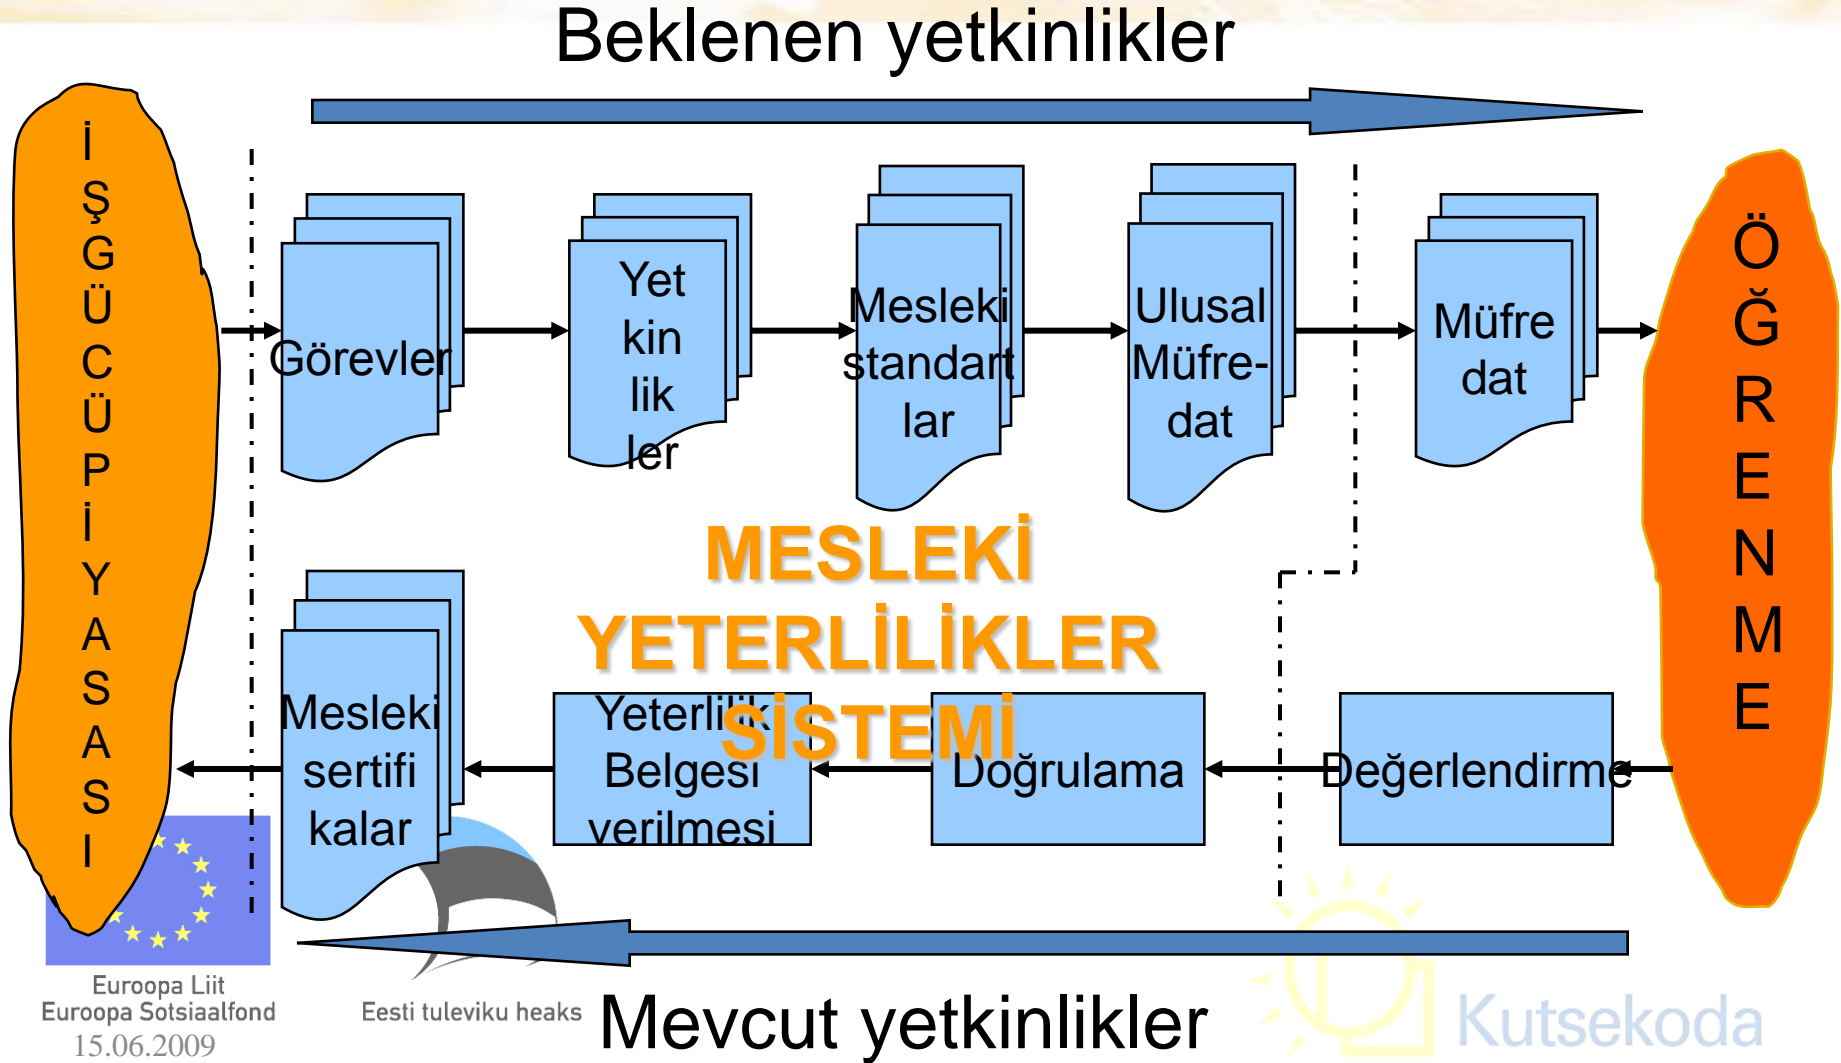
Beklenen yetkinlikler

İŞGÜCÜ PİYASASI

Görevler

Yet kin lik ler

Mesleki standart lar

Ulusal Müfre-dat

Müfre dat

ÖĞRENME

MESLEKİ YETERLİLİKLER SİSTEMİ

Mesleki sertifi kalar

Yeterlilik Belgesi verilmesi

Doğrulama

Değerlendirme

Euroopa Liit
Euroopa Sotsiaalfond
15.06.2009

Eesti tuleviku heaks

Mevcut yetkinlikler

Kutsekoda